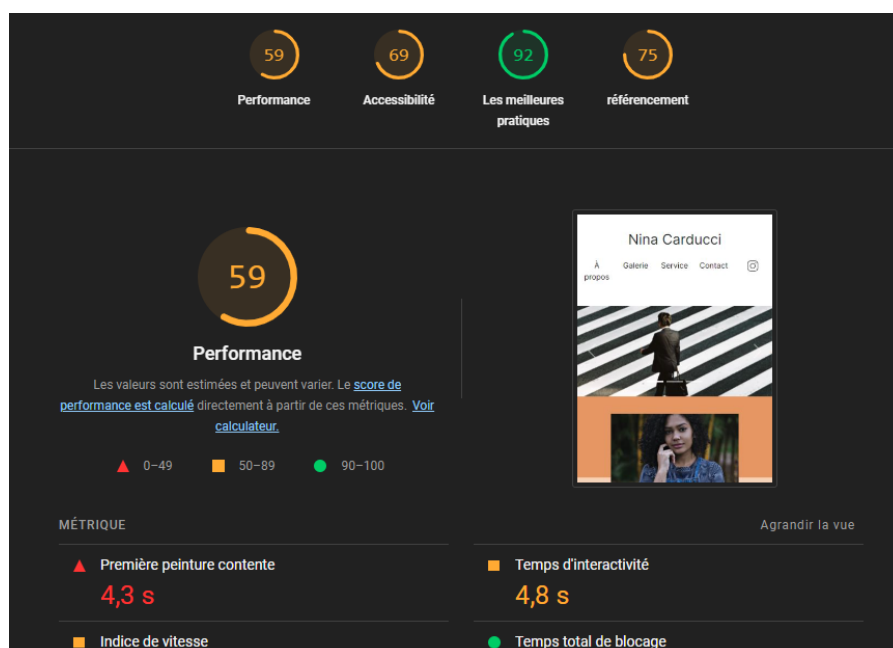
59
Performance

69
Accessibilité

92
Les meilleures pratiques

75
référencement

59

Performance

Les valeurs sont estimées et peuvent varier. Le score de performance est calculé directement à partir de ces métriques. Voir calculateur.

0–49 50–89 90–100

Nina Carducci

À propos Galerie Service Contact

MÉTRIQUE

Agrandir la vue

Première peinture contente
4,3 s

Temps d'interactivité
4,8 s

Indice de vitesse

Temps total de blocage